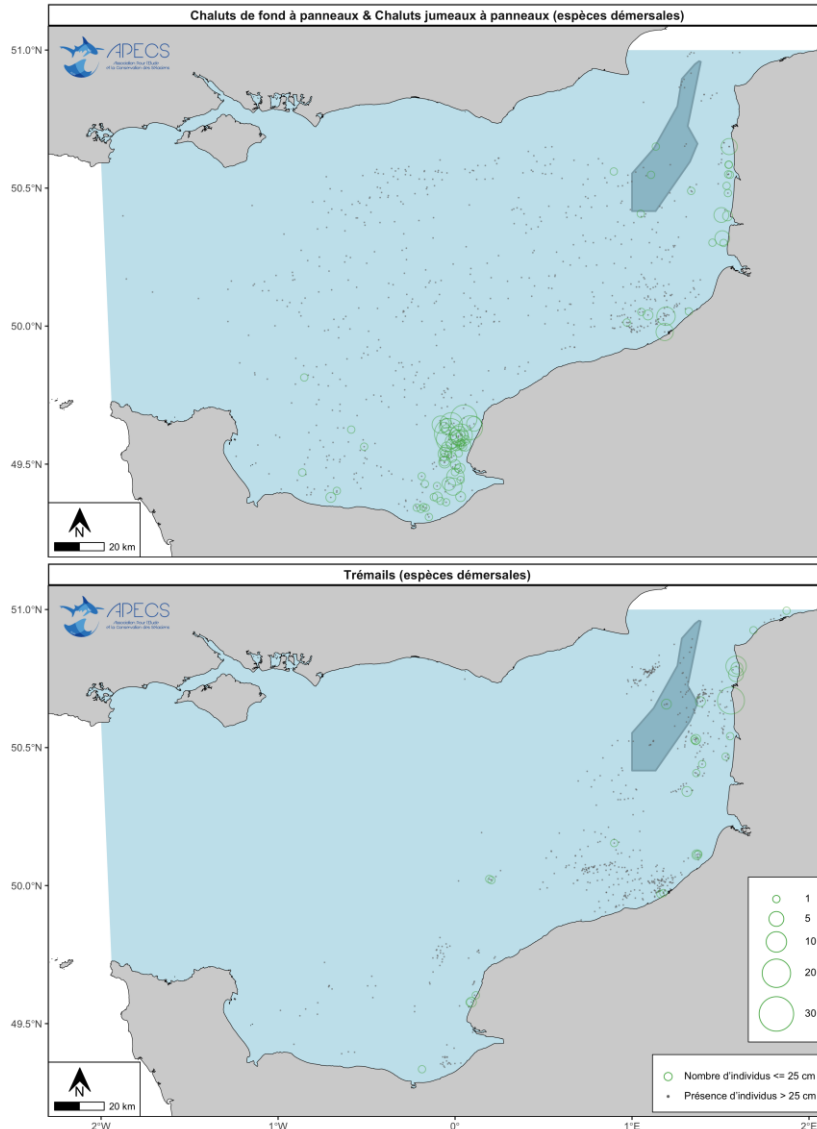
Chaluts de fond à panneaux & Chaluts jumeaux à panneaux (espèces démersales)

51.0°N
50.5°N
50.0°N
49.5°N

APECS
Association Pour l'Etude et la Conservation des Sélaciens

N
20 km

Trémails (espèces démersales)

51.0°N
50.5°N
50.0°N
49.5°N

APECS
Association Pour l'Etude et la Conservation des Sélaciens

1
5
10
20
30

N
20 km

Nombre d'individus <= 25 cm
Présence d'individus > 25 cm

2°W
1°W
0°
1°E
2°E